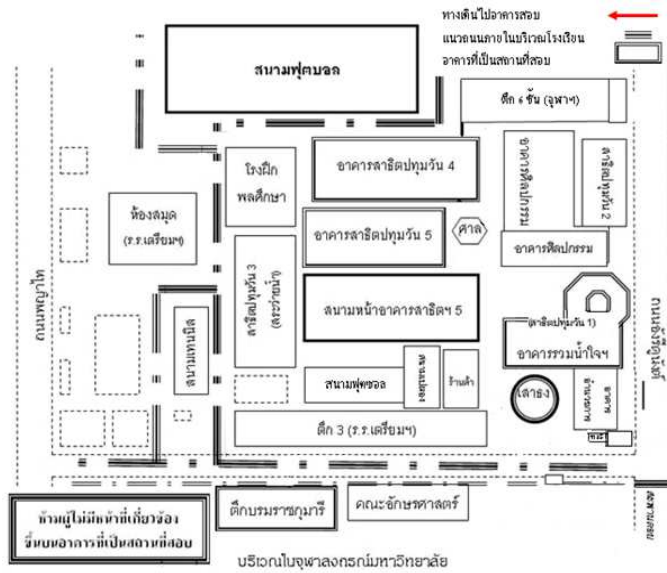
ทางเดินไปอาคารสอบ

แนวถนนภายในบริเวณโรงเรียน

อาคารที่เป็นสถานที่สอบ

สนามฟุตบอล

ตึก 6 ชั้น (จุฬาฯ)

โรงฝึกพลศึกษา

อาคารสาธิตปทุมวัน 4

อาคารศิลปกรรม

สาธิตปทุมวัน 2

ห้องสมุด (ร.ร.เตรียมฯ)

อาคารสาธิตปทุมวัน 5

ศาล

อาคารศิลปกรรม

ถนนพญาไท

สาธิตปทุมวัน 3 (สระว่ายน้ำ)

สนามหน้าอาคารสาธิตฯ 5

สนามเทนนิส

(สาธิตปทุมวัน 1)

อาคารรวมน้ำใจฯ

ถนนอังรีดูนังต์

สนามฟุตซอล

ร้านค้า

เสาธง

ตึก 3 (ร.ร.เตรียมฯ)

ตึกบรมราชกุมารี

คณะอักษรศาสตร์

สนามม้า

ห้ามผู้ไม่มีหน้าที่เกี่ยวข้องขึ้นบนอาคารที่เป็นสถานที่สอบ

บริเวณในจุฬาลงกรณ์มหาวิทยาลัย